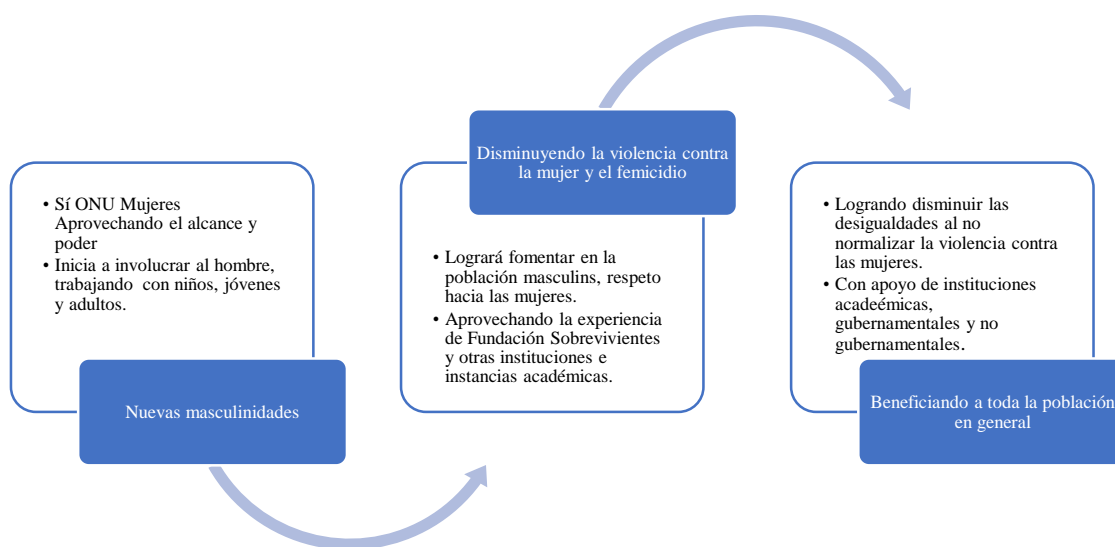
• Sí ONU Mujeres Aprovechando el alcance y poder
• Inicia a involucrar al hombre, trabajando con niños, jóvenes y adultos.

Nuevas masculinidades

Disminuyendo la violencia contra la mujer y el femicidio

• Logrará fomentar en la población masculins, respeto hacia las mujeres.
• Aprovechando la experiencia de Fundación Sobrevivientes y otras instituciones e instancias académicas.

• Logrando disminuir las desigualdades al no normalizar la violencia contra las mujeres.
• Con apoyo de instituciones acadeémicas, gubernamentales y no gubernamentales.

Beneficiando a toda la población en general